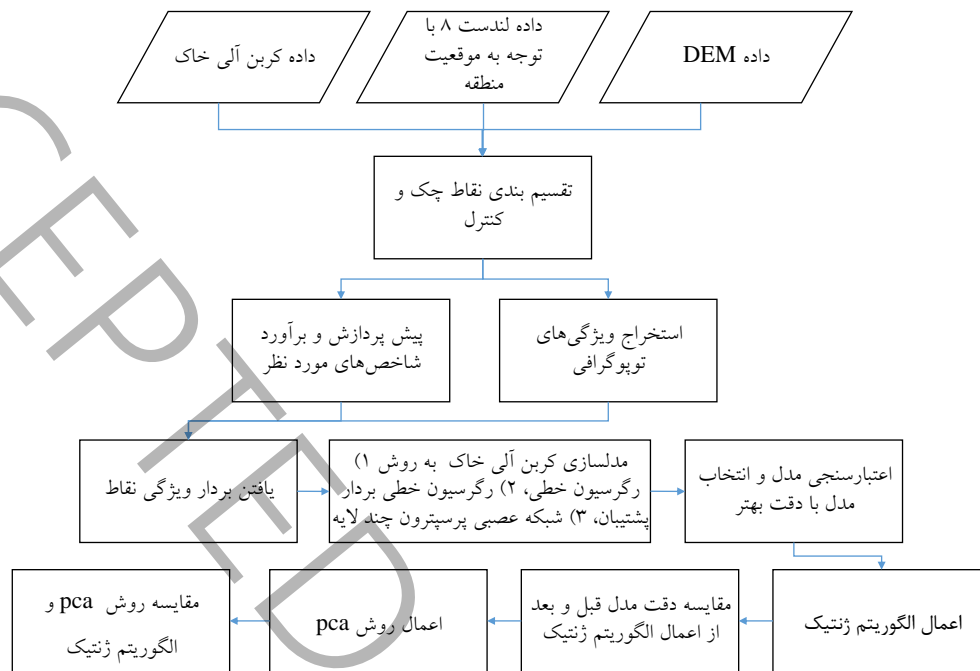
داده DEM

داده لندست ۸ با توجه به موقعیت منطقه

داده کربن آلی خاک

تقسیم بندی نقاط چک و کنترل

استخراج ویژگی‌های توپوگرافی

پیش پردازش و برآورد شاخص‌های مورد نظر

یافتن بردار ویژگی نقاط

مدلسازی کربن آلی خاک به روش ۱) رگرسیون خطی، ۲) رگرسیون خطی بردار پشتیبان، ۳) شبکه عصبی پرسپترون چند لایه

اعتبارسنجی مدل و انتخاب مدل با دقت بهتر

اعمال الگوریتم ژنتیک

مقایسه دقت مدل قبل و بعد از اعمال الگوریتم ژنتیک

اعمال روش pca

مقایسه روش pca و الگوریتم ژنتیک

CEPTED